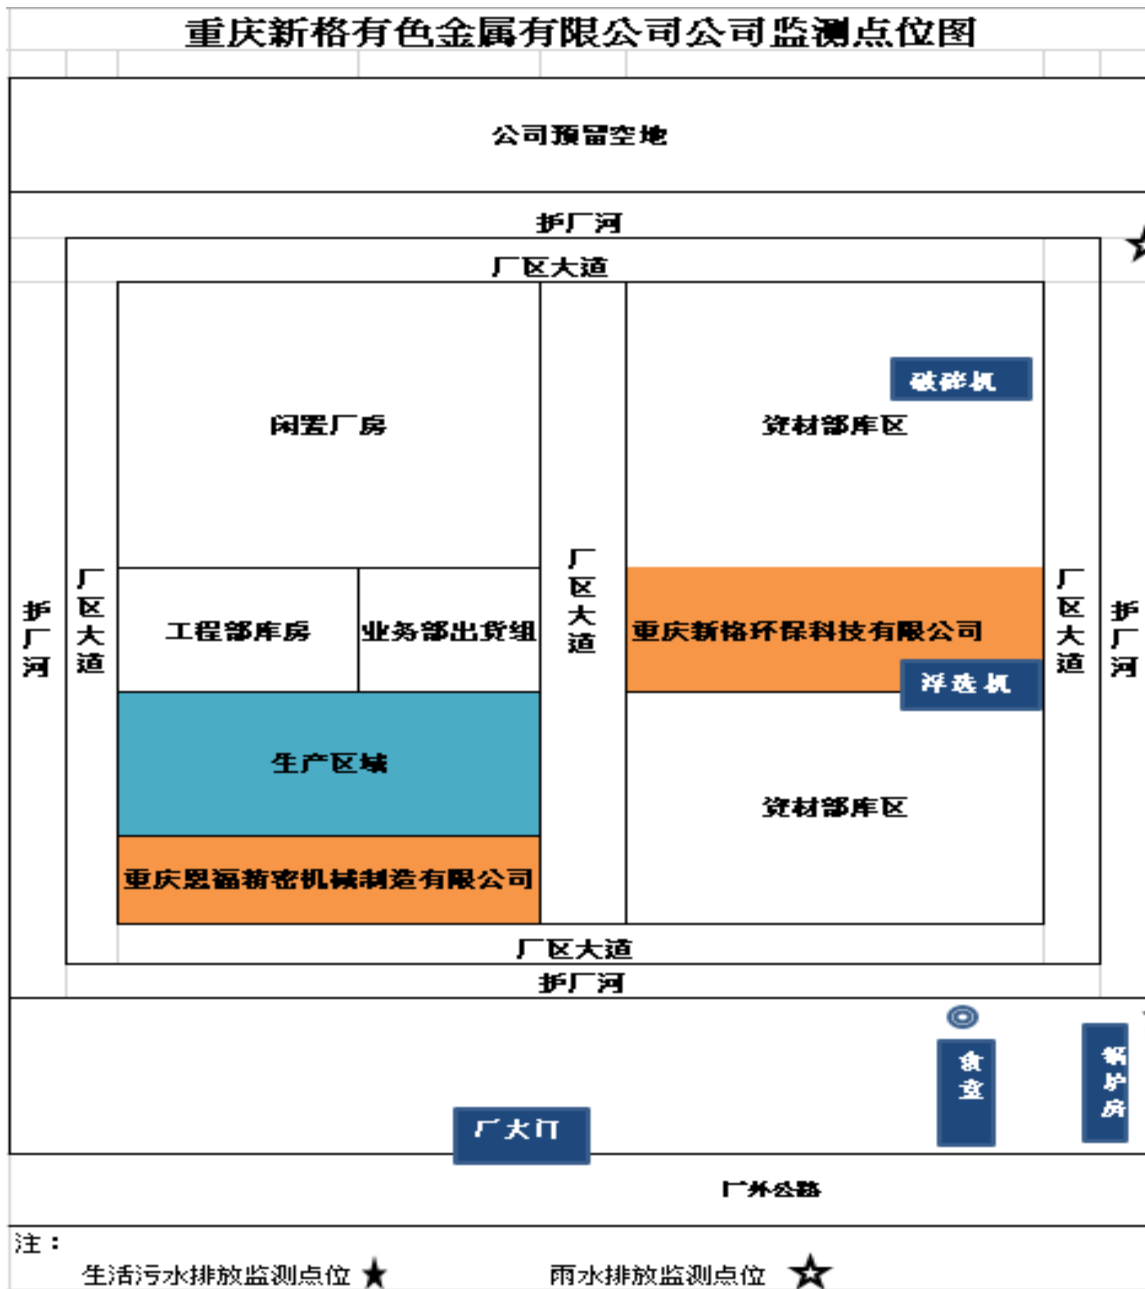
重庆新格有色金属有限公司公司监测点位图

公司预留空地

护厂河

厂区大道

闲置厂房

破碎机

资材部库区

护厂河

厂区大道

工程部库房

业务部出货组

厂区大道

重庆新格环保科技有限公司

浮选机

厂区大道

护厂河

生产区域

资材部库区

重庆恩福精密机械制造有限公司

厂区大道

护厂河

食堂

锅炉房

厂大门

厂外公路

注：

生活污水排放监测点位 ★

雨水排放监测点位 ☆